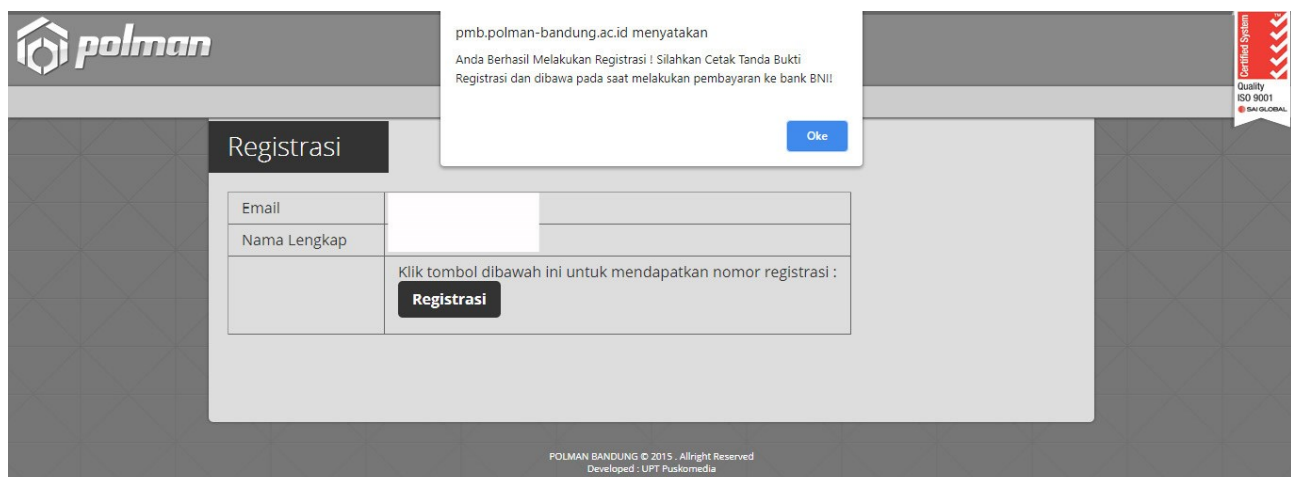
polman

pmb.polman-bandung.ac.id menyatakan

Anda Berhasil Melakukan Registrasi ! Silahkan Cetak Tanda Bukti Registrasi dan dibawa pada saat melakukan pembayaran ke bank BNI!

Oke

Certified System
Quality ISO 9001
SAI GLOBAL

Registrasi

| Email | |
|---|---|
| Nama Lengkap | |
| | Klik tombol dibawah ini untuk mendapatkan nomor registrasi : Registrasi |

POLMAN BANDUNG © 2015 . Allright Reserved
Developed : UPT Puskomedia